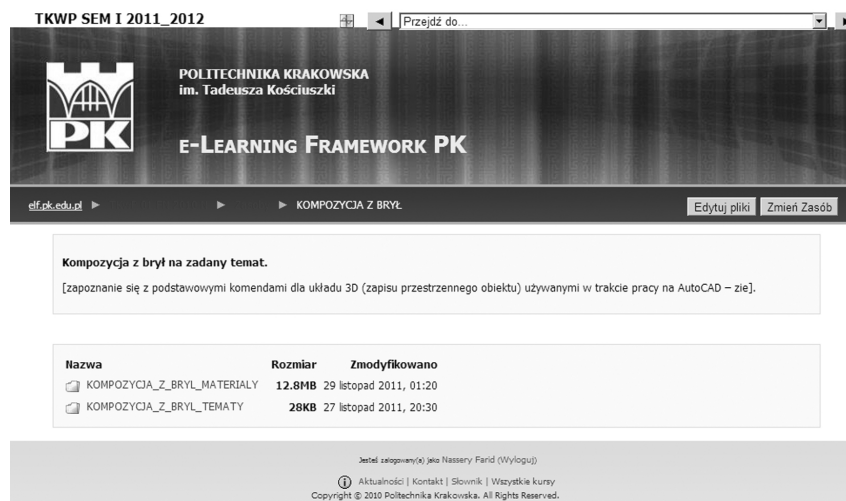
TKWP SEM I 2011_2012

Przejdź do...

POLITECHNIKA KRAKOWSKA
im. Tadeusza Kościuszki

PK

e-LEARNING FRAMEWORK PK

elf.pk.edu.pl ► ► ► KOMPOZYCJA Z BRYŁ

Edytuj pliki | Zmień Zasób

Kompozycja z brył na zadany temat.

[zapoznanie się z podstawowymi komendami dla układu 3D (zapisu przestrzennego obiektu) używanymi w trakcie pracy na AutoCAD – zie].

| Nazwa | Rozmiar | Zmodyfikowano |
|---|---|---|
| KOMPOZYCJA_Z_BRYL_MATERIALY | 12.8MB | 29 listopad 2011, 01:20 |
| KOMPOZYCJA_Z_BRYL_TEMATY | 28KB | 27 listopad 2011, 20:30 |

Jesteś zalogowany(a) jako Nassery Farid (Wyloguj)

Aktualności | Kontakt | Słownik | Wszystkie kursy
Copyright © 2010 Politechnika Krakowska. All Rights Reserved.